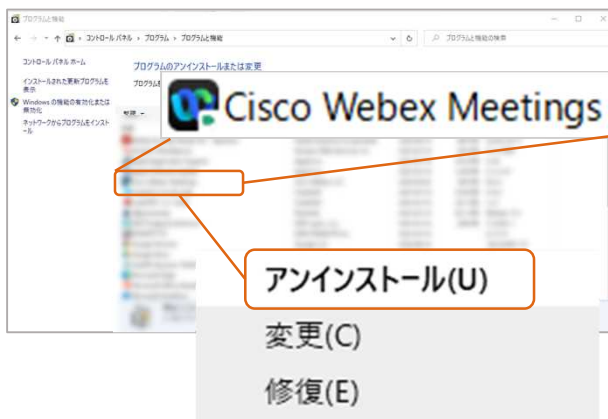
プログラムと機能

コントロール パネル › プログラム › プログラムと機能

プログラムと機能の検索

コントロール パネル ホーム

インストールされた更新プログラムを表示

Windows の機能の有効化または無効化

ネットワークからプログラムをインストール

プログラムのアンインストールまたは変更

プログラム

整理

Cisco Webex Meetings

アンインストール(U)

変更(C)

修復(E)